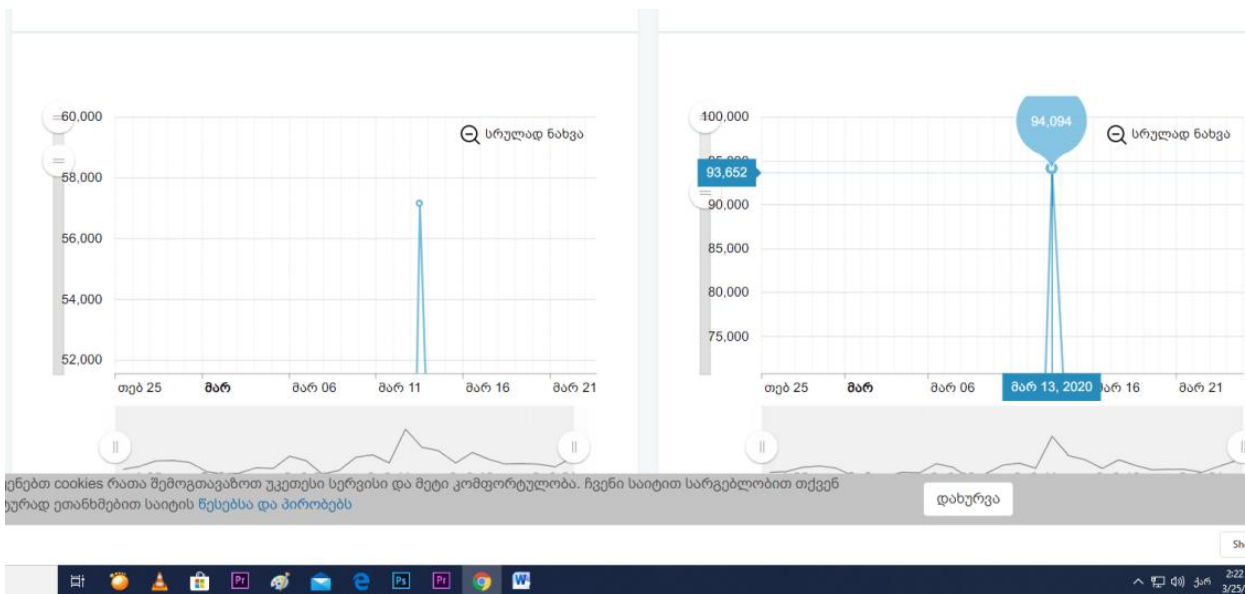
60,000
58,000
56,000
54,000
52,000
სრულად ნახვა
თებ 25
მარ
მარ 06
მარ 11
მარ 16
მარ 21

100,000
94,094
93,652
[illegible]
90,000
85,000
80,000
75,000
სრულად ნახვა
თებ 25
მარ
მარ 06
მარ 13, 2020
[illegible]არ 16
მარ 21

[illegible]ენებთ cookies რათა შემოგთავაზოთ უკეთესი სერვისი და მეტი კომფორტულობა. ჩვენი საიტით სარგებლობით თქვენ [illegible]ურად ეთანხმებით საიტის წესებსა და პირობებს
დახურვა
Sh
ქარ
2:22
3/25/